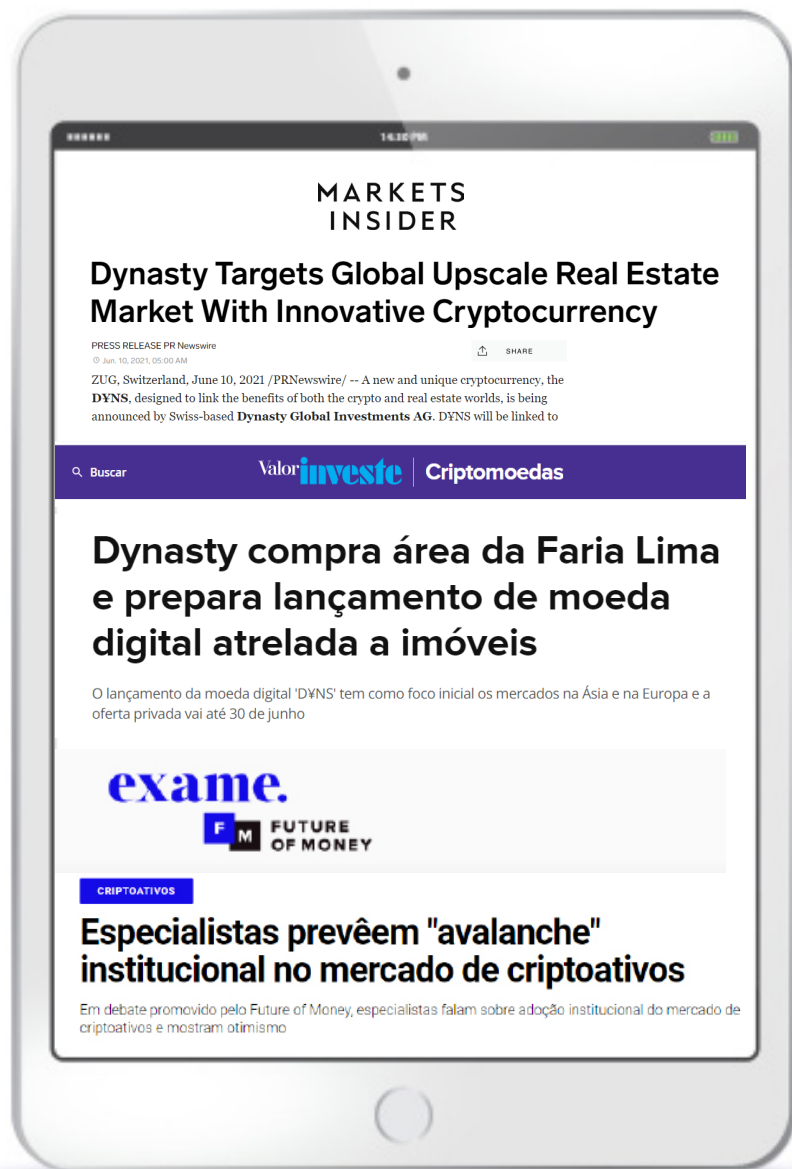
14:30 PM

MARKETS INSIDER

Dynasty Targets Global Upscale Real Estate Market With Innovative Cryptocurrency

PRESS RELEASE PR Newswire

Jun. 10, 2021, 05:00 AM

SHARE

ZUG, Switzerland, June 10, 2021 /PRNewswire/ -- A new and unique cryptocurrency, the **DYNS**, designed to link the benefits of both the crypto and real estate worlds, is being announced by Swiss-based **Dynasty Global Investments AG**. DYNS will be linked to

Buscar

Valor investe | Criptomoedas

Dynasty compra área da Faria Lima e prepara lançamento de moeda digital atrelada a imóveis

O lançamento da moeda digital 'D¥NS' tem como foco inicial os mercados na Ásia e na Europa e a oferta privada vai até 30 de junho

exame.

FM FUTURE OF MONEY

CRIPTOATIVOS

Especialistas prevêem "avalanche" institucional no mercado de criptoativos

Em debate promovido pelo Future of Money, especialistas falam sobre adoção institucional do mercado de criptoativos e mostram otimismo